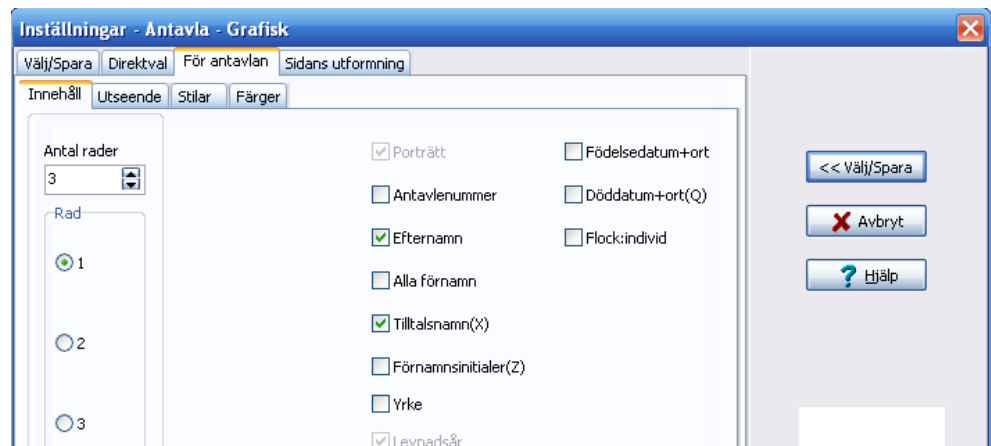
Inställningar - Antavla - Grafisk

Välj/Spara | Direktval | För antavlan | Sidans utformning

Innehåll | Utseende | Stilar | Färger

Antal rader
3

Rad
1
2
3

Porträtt
Antavlenummer
Efternamn
Alla förnamn
Tilltalsnamn(X)
Förnamnsinitialer(Z)
Yrke
Levnadsår

Födelsedatum+ort
Döddatum+ort(Q)
Flock:individ

<< Välj/Spara
Avbryt
Hjälp